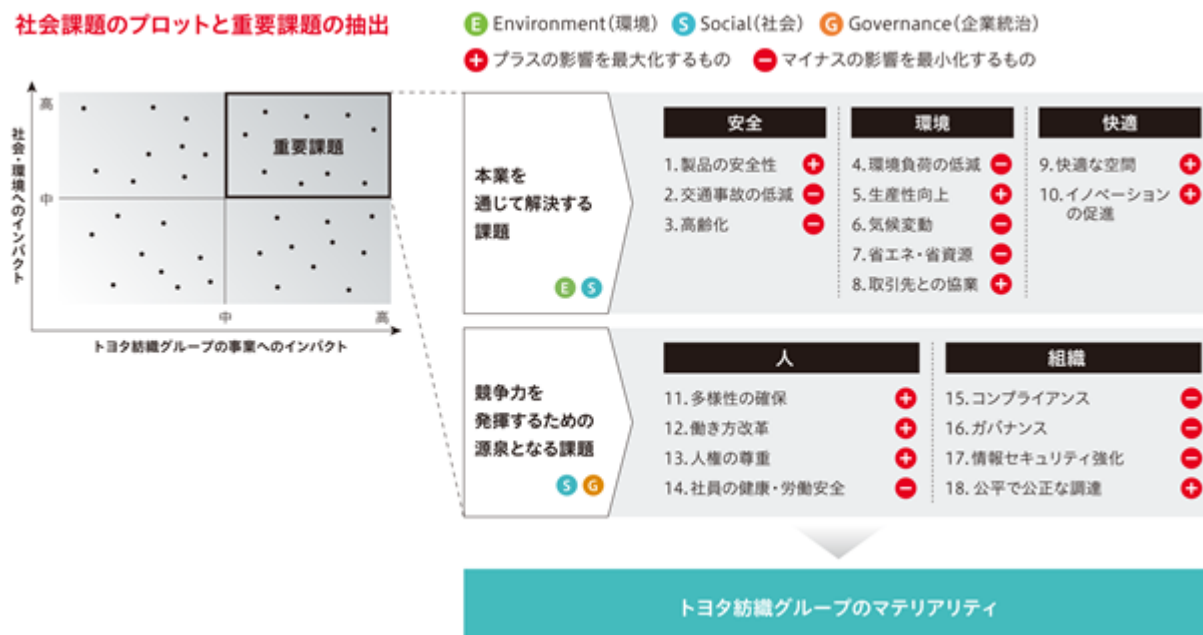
社会課題のプロットと重要課題の抽出

E Environment（環境） S Social（社会） G Governance（企業統治）

＋ プラスの影響を最大化するもの − マイナスの影響を最小化するもの

社会・環境へのインパクト

高

中

重要課題

中 高

トヨタ紡織グループの事業へのインパクト

本業を通じて解決する課題

E S

安全

1.製品の安全性 ＋
2.交通事故の低減 −
3.高齢化 −

環境

4.環境負荷の低減 −
5.生産性向上 ＋
6.気候変動 −
7.省エネ・省資源 −
8.取引先との協業 ＋

快適

9.快適な空間 ＋
10.イノベーションの促進 ＋

競争力を発揮するための源泉となる課題

S G

人

11.多様性の確保 ＋
12.働き方改革 ＋
13.人権の尊重 ＋
14.社員の健康・労働安全 −

組織

15.コンプライアンス −
16.ガバナンス −
17.情報セキュリティ強化 −
18.公平で公正な調達 ＋

トヨタ紡織グループのマテリアリティ